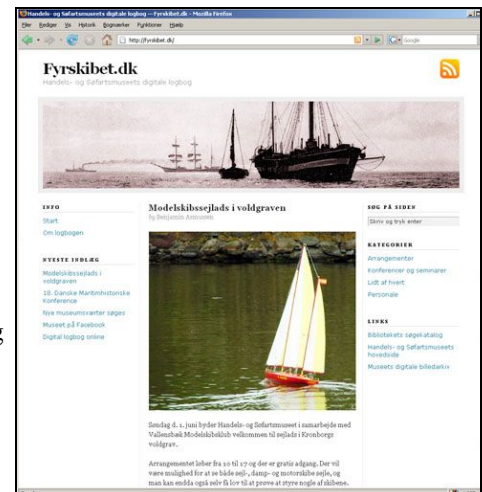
Handels- og Søfartsmusets digitale logbog – Fyrskibet.dk - Mozilla Firefox

Filer Rediger Vis Historik Bogmærker Funktioner Hjælp

http://fyrskibet.dk/

Google

Fyrskibet.dk

Handels- og Søfartsmusets digitale logbog

INFO

Start

Om logbogen

NYESTE INDLÆG

Modelskibssejlads i voldgraven

10. Danske Maritimhistoriske Konference

Nye museumsværter søges

Museet på Facebook

Digital logbog online

Modelskibssejlads i voldgraven

by Benjamin Asmussen

Søndag d. 1. juni byder Handels- og Søfartsmuseet i samarbejde med Vallensbæk Modelskibsklub velkommen til sejlads i Kronborgs voldgrav.

Arrangementet løber fra 10 til 17 og der er gratis adgang. Der vil være mulighed for at se både sejl-, damp- og motorskibe sejle, og man kan endda også selv få lov til at prøve at styre nogle af skibene.

SØG PÅ SIDEN

Skriv og tryk enter

KATEGORIER

Arrangementer

Konferencer og seminarer

Lidt af hvert

Personale

LINKS

Bibliotekets søgekatalog

Handels- og Søfartsmuseets hovedside

Museets digitale billedarkiv

g